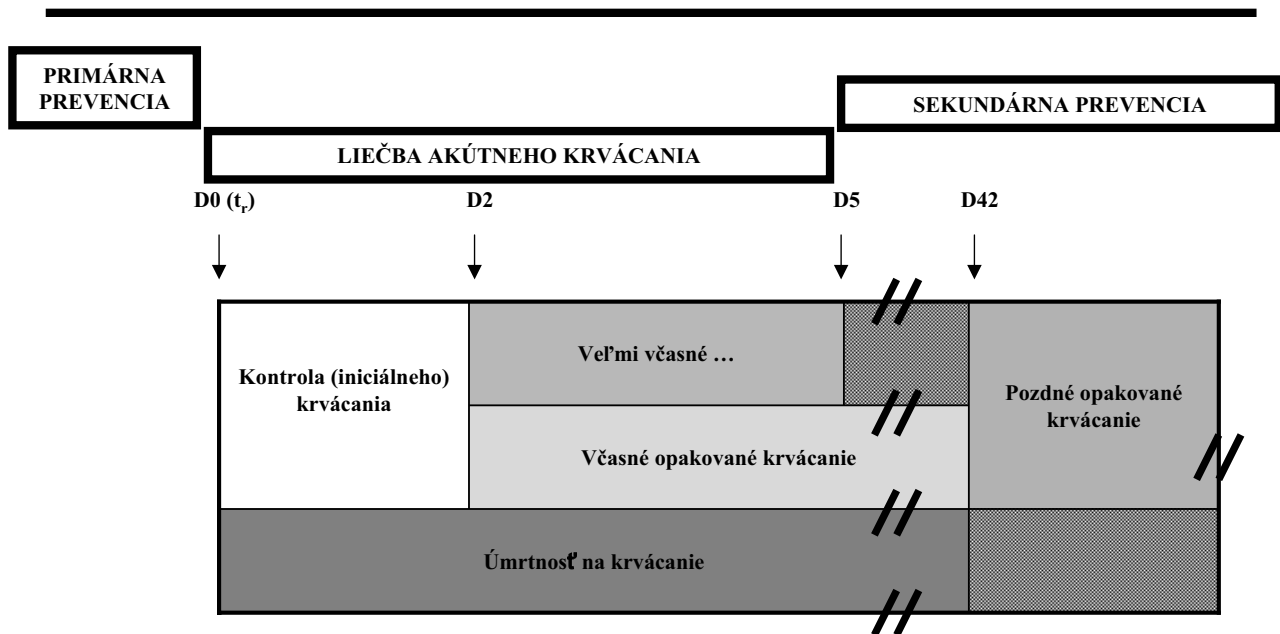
PRIMÁRNA PREVENCIA

SEKUNDÁRNA PREVENCIA

LIEČBA AKÚTNEHO KRVÁCANIA

D0 ($t_r$)

D2

D5

D42

Kontrola (iniciálneho) krvácania

Veľmi včasné …

Včasné opakované krvácanie

Pozdné opakované krvácanie

Úmrtnosť na krvácanie